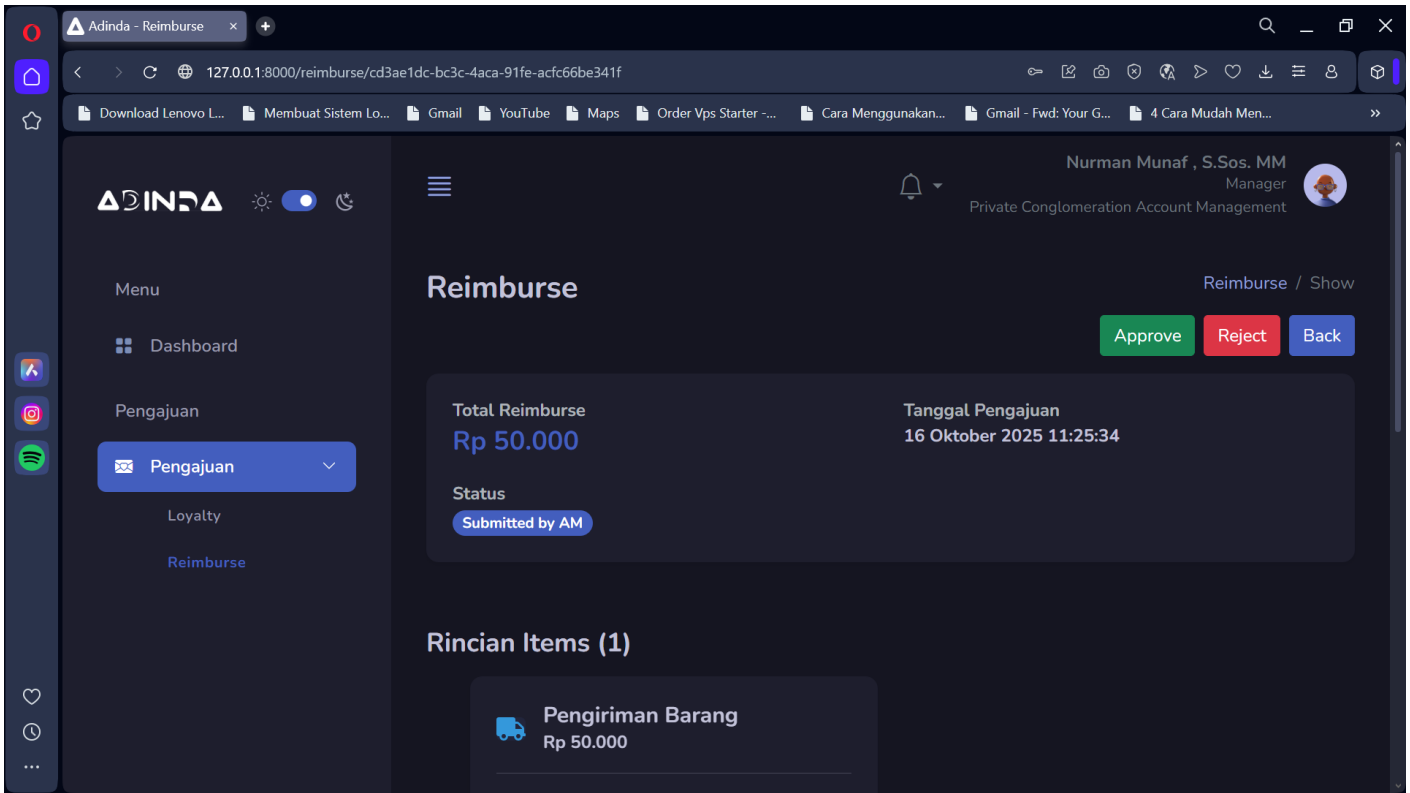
Adinda - Reimburse

127.0.0.1:8000/reimburse/cd3ae1dc-bc3c-4aca-91fe-acfc66be341f

Download Lenovo L... Membuat Sistem Lo... Gmail YouTube Maps Order Vps Starter -... Cara Menggunakan... Gmail - Fwd: Your G... 4 Cara Mudah Men...

ADINDA

Nurman Munaf , S.Sos. MM
Manager
Private Conglomeration Account Management

Menu

Dashboard

Pengajuan

Pengajuan

Loyalty

Reimburse

Reimburse

Reimburse / Show

Approve Reject Back

Total Reimburse
Rp 50.000

Tanggal Pengajuan
16 Oktober 2025 11:25:34

Status
Submitted by AM

Rincian Items (1)

Pengiriman Barang
Rp 50.000